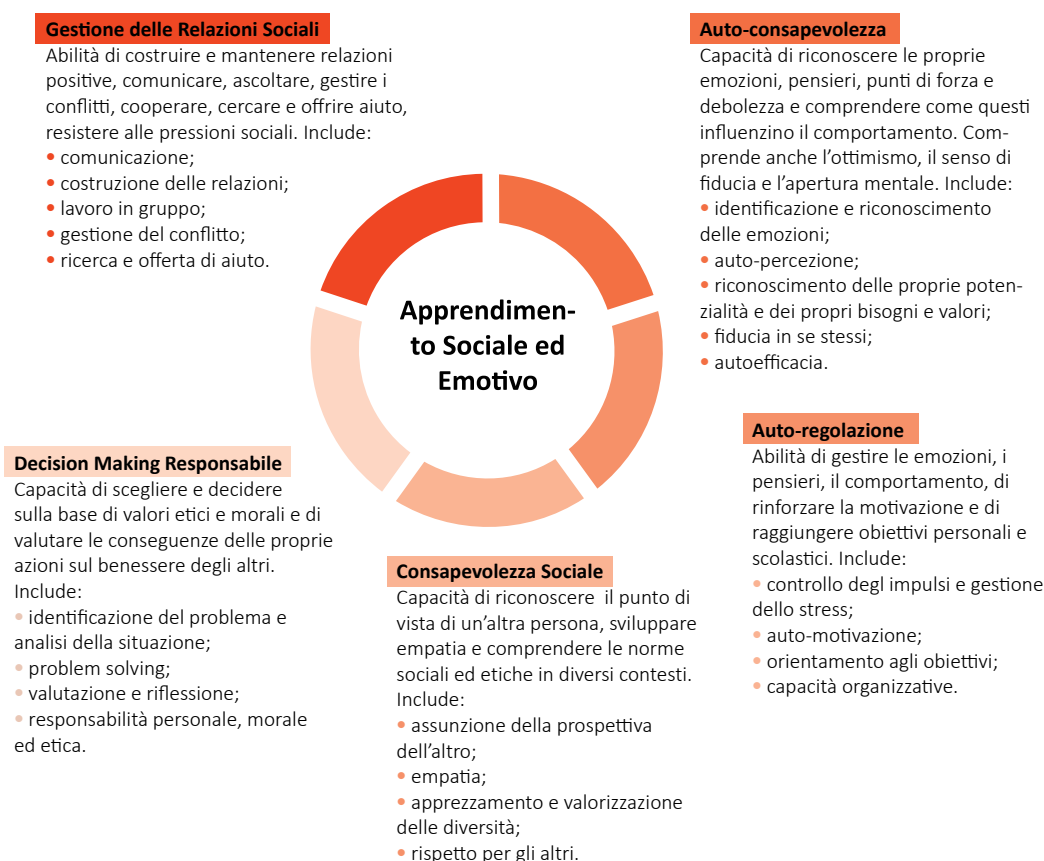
Gestione delle Relazioni Sociali
Abilità di costruire e mantenere relazioni positive, comunicare, ascoltare, gestire i conflitti, cooperare, cercare e offrire aiuto, resistere alle pressioni sociali. Include:
• comunicazione;
• costruzione delle relazioni;
• lavoro in gruppo;
• gestione del conflitto;
• ricerca e offerta di aiuto.

Auto-consapevolezza
Capacità di riconoscere le proprie emozioni, pensieri, punti di forza e debolezza e comprendere come questi influenzino il comportamento. Comprende anche l'ottimismo, il senso di fiducia e l'apertura mentale. Include:
• identificazione e riconoscimento delle emozioni;
• auto-percezione;
• riconoscimento delle proprie potenzialità e dei propri bisogni e valori;
• fiducia in se stessi;
• autoefficacia.

Apprendimento Sociale ed Emotivo

Auto-regolazione
Abilità di gestire le emozioni, i pensieri, il comportamento, di rinforzare la motivazione e di raggiungere obiettivi personali e scolastici. Include:
• controllo degl impulsi e gestione dello stress;
• auto-motivazione;
• orientamento agli obiettivi;
• capacità organizzative.

Decision Making Responsabile
Capacità di scegliere e decidere sulla base di valori etici e morali e di valutare le conseguenze delle proprie azioni sul benessere degli altri. Include:
• identificazione del problema e analisi della situazione;
• problem solving;
• valutazione e riflessione;
• responsabilità personale, morale ed etica.

Consapevolezza Sociale
Capacità di riconoscere il punto di vista di un'altra persona, sviluppare empatia e comprendere le norme sociali ed etiche in diversi contesti. Include:
• assunzione della prospettiva dell'altro;
• empatia;
• apprezzamento e valorizzazione delle diversità;
• rispetto per gli altri.